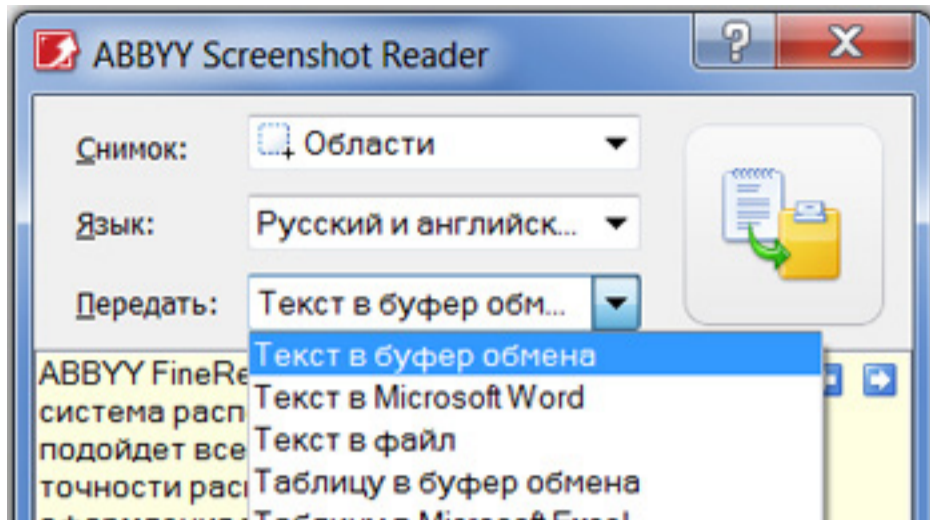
ABBYY Screenshot Reader

Снимок: Области

Язык: Русский и английск...

Передать: Текст в буфер обм...

Текст в буфер обмена
Текст в Microsoft Word
Текст в файл
Таблицу в буфер обмена
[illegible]

ABBYY FineRe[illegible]
система расп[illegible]
подойдет все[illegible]
точности рас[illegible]
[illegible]